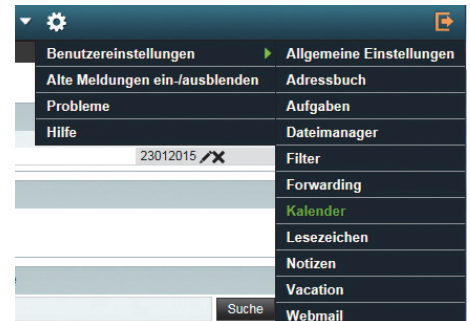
Benutzereinstellungen
Alte Meldungen ein-/ausblenden
Probleme
Hilfe

Allgemeine Einstellungen
Adressbuch
Aufgaben
Dateimanager
Filter
Forwarding
Kalender
Lesezeichen
Notizen
Vacation
Webmail

23012015

Suche